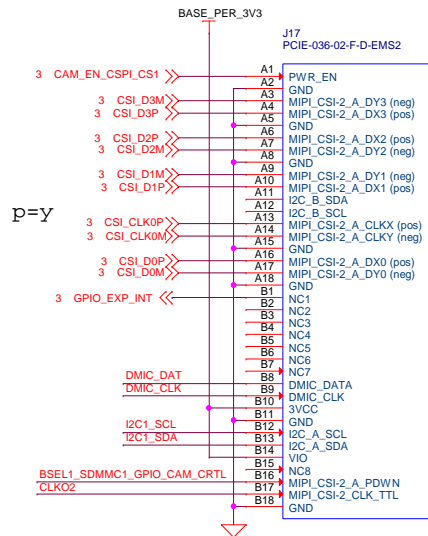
BASE_PER_3V3

J17
PCIE-036-02-F-D-EMS2

3 CAM_EN_CSPI_CS1
3 CSI_D3M
3 CSI_D3P
3 CSI_D2P
3 CSI_D2M
3 CSI_D1M
3 CSI_D1P
3 CSI_CLK0P
3 CSI_CLK0M
3 CSI_D0P
3 CSI_D0M
3 GPIO_EXP_INT

p=y

DMIC_DAT
DMIC_CLK
I2C1_SCL
I2C1_SDA
BSEL1_SDMMC1_GPIO_CAM_CRTL
CLKO2

A1 PWR_EN
A2 GND
A3 MIPI_CSI-2_A_DY3 (neg)
A4 MIPI_CSI-2_A_DX3 (pos)
A5 GND
A6 MIPI_CSI-2_A_DX2 (pos)
A7 MIPI_CSI-2_A_DY2 (neg)
A8 GND
A9 MIPI_CSI-2_A_DY1 (neg)
A10 MIPI_CSI-2_A_DX1 (pos)
A11 I2C_B_SDA
A12 I2C_B_SCL
A13 MIPI_CSI-2_A_CLKX (pos)
A14 MIPI_CSI-2_A_CLKY (neg)
A15 GND
A16 MIPI_CSI-2_A_DX0 (pos)
A17 MIPI_CSI-2_A_DY0 (neg)
A18 GND
B1 NC1
B2 NC2
B3 NC3
B4 NC4
B5 NC5
B6 NC6
B7 NC7
B8 DMIC_DATA
B9 DMIC_CLK
B10 3VCC
B11 GND
B12 I2C_A_SCL
B13 I2C_A_SDA
B14 VIO
B15 NC8
B16 MIPI_CSI-2_A_PDWN
B17 MIPI_CSI-2_CLK_TTL
B18 GND